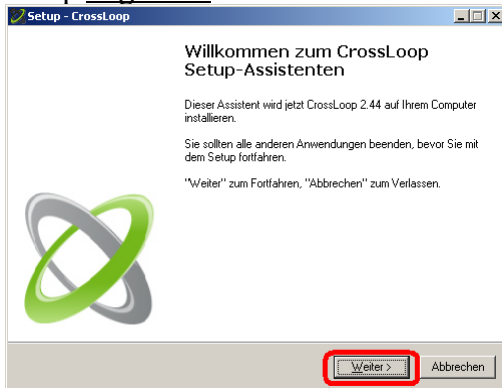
Setup - CrossLoop

Willkommen zum CrossLoop Setup-Assistenten

Dieser Assistent wird jetzt CrossLoop 2.44 auf Ihrem Computer installieren.

Sie sollten alle anderen Anwendungen beenden, bevor Sie mit dem Setup fortfahren.

"Weiter" zum Fortfahren, "Abbrechen" zum Verlassen.

Weiter >

Abbrechen